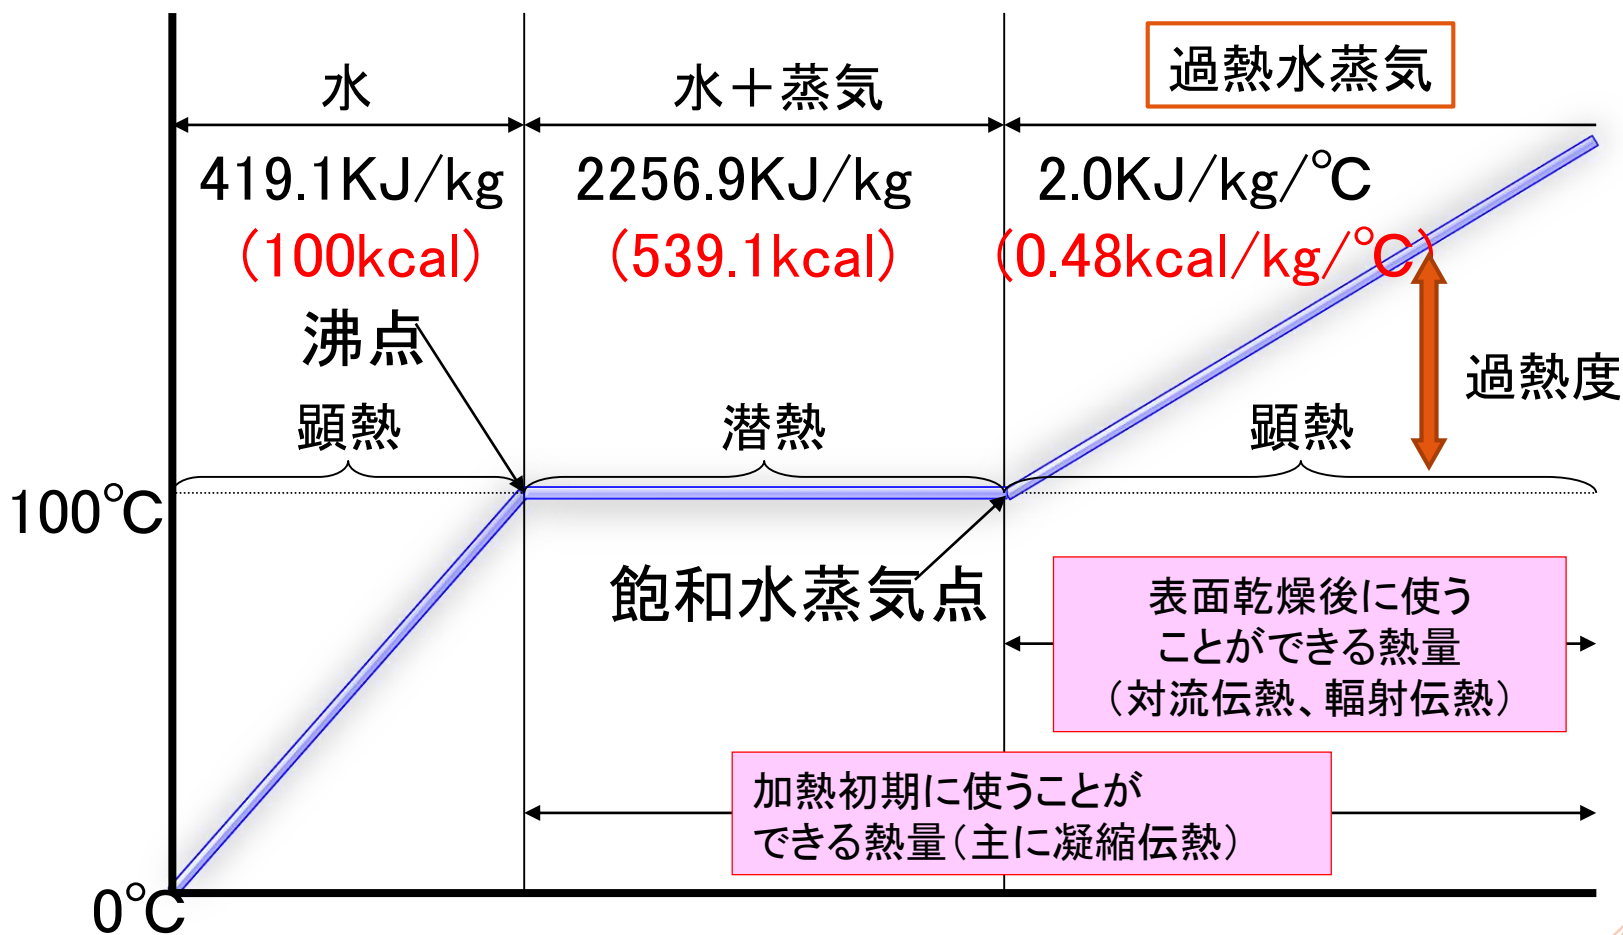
水

水＋蒸気

過熱水蒸気

419.1KJ/kg
（100kcal）

2256.9KJ/kg
（539.1kcal）

2.0KJ/kg/℃
（0.48kcal/kg/℃）

沸点

顕熱

潜熱

顕熱

過熱度

100℃

飽和水蒸気点

表面乾燥後に使うことができる熱量（対流伝熱、輻射伝熱）

加熱初期に使うことができる熱量（主に凝縮伝熱）

0℃